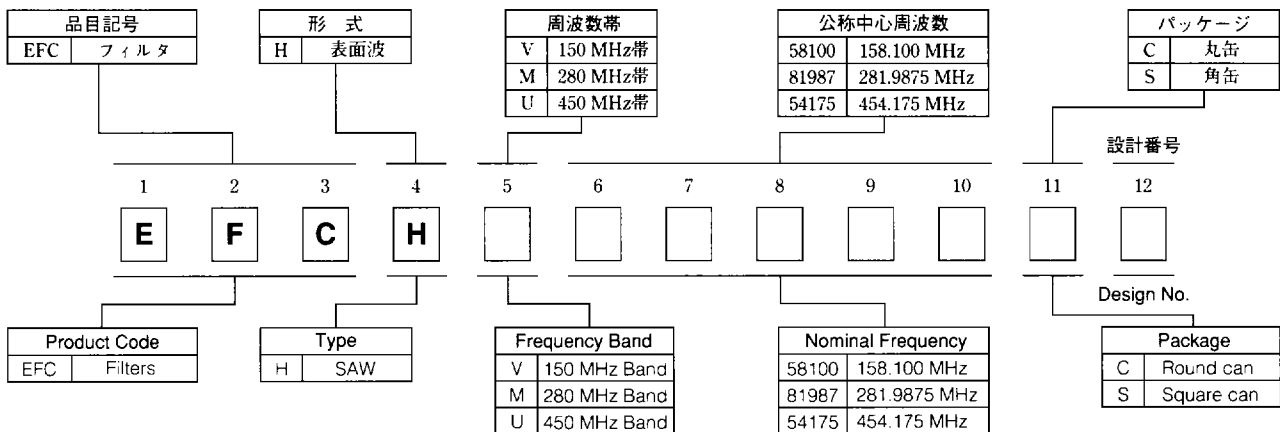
| 品目記号 | |
|---|---|
| EFC | フィルタ |

| 形 式 | |
|---|---|
| H | 表面波 |

| 周波数帯 | |
|---|---|
| V | 150 MHz帯 |
| M | 280 MHz帯 |
| U | 450 MHz帯 |

| 公称中心周波数 | |
|---|---|
| 58100 | 158.100 MHz |
| 81987 | 281.9875 MHz |
| 54175 | 454.175 MHz |

| パッケージ | |
|---|---|
| C | 丸缶 |
| S | 角缶 |

設計番号

1 2 3 4 5 6 7 8 9 10 11 12

E F C H

Design No.

| Product Code | |
|---|---|
| EFC | Filters |

| Type | |
|---|---|
| H | SAW |

| Frequency Band | |
|---|---|
| V | 150 MHz Band |
| M | 280 MHz Band |
| U | 450 MHz Band |

| Nominal Frequency | |
|---|---|
| 58100 | 158.100 MHz |
| 81987 | 281.9875 MHz |
| 54175 | 454.175 MHz |

| Package | |
|---|---|
| C | Round can |
| S | Square can |